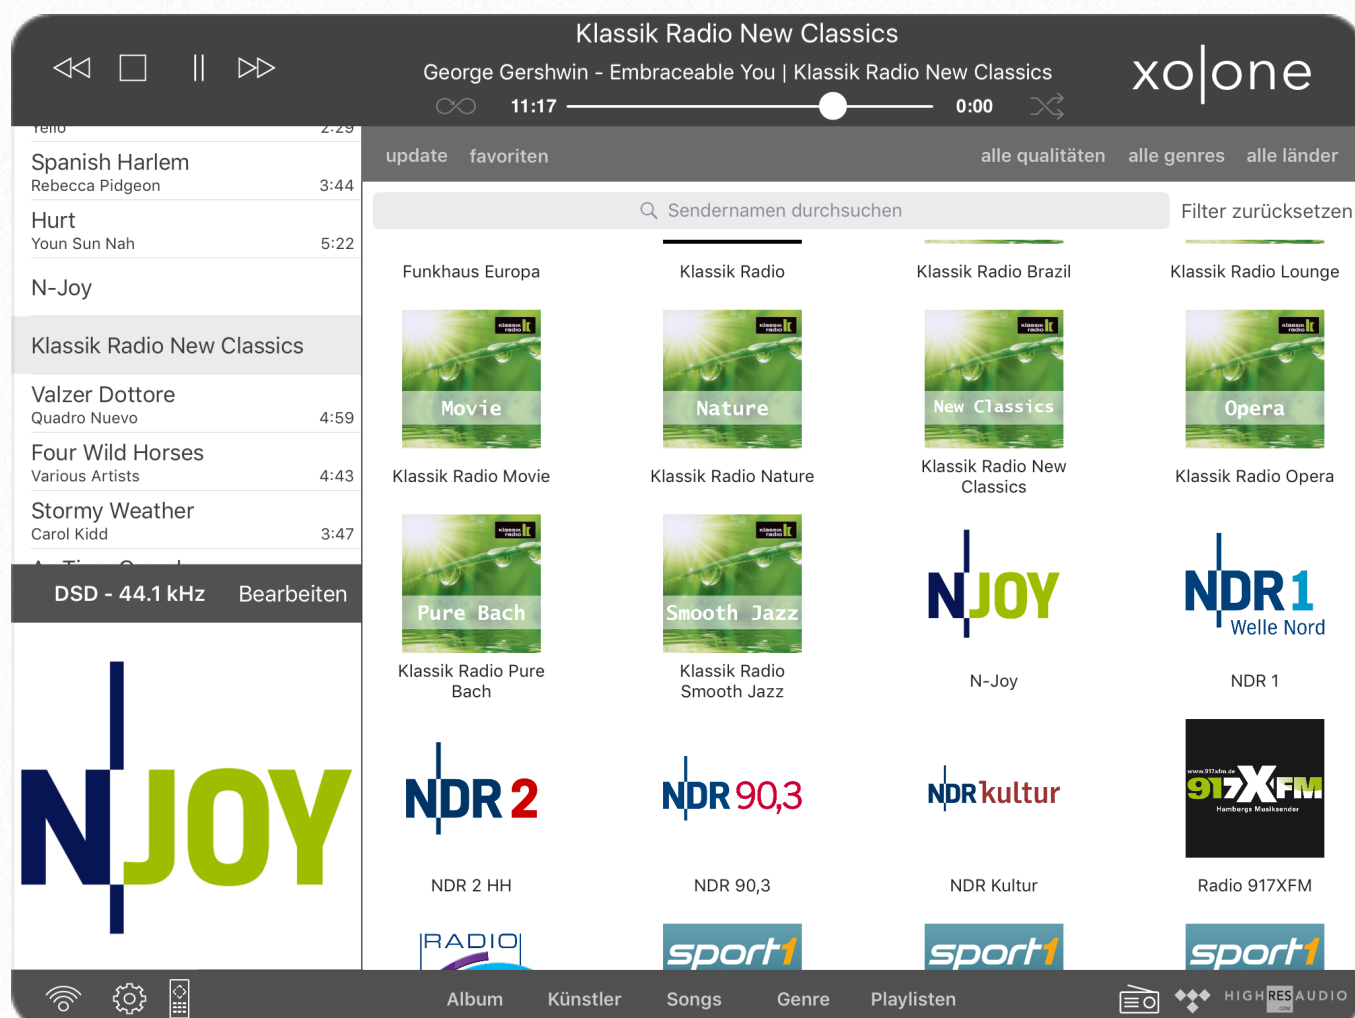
Klassik Radio New Classics
George Gershwin - Embraceable You | Klassik Radio New Classics
11:17
0:00
xo|one

Spanish Harlem
Rebecca Pidgeon 3:44
Hurt
Youn Sun Nah 5:22
N-Joy
Klassik Radio New Classics
Valzer Dottore
Quadro Nuevo 4:59
Four Wild Horses
Various Artists 4:43
Stormy Weather
Carol Kidd 3:47
DSD - 44.1 kHz Bearbeiten

N JOY

update favoriten alle qualitäten alle genres alle länder
Sendernamen durchsuchen Filter zurücksetzen

Funkhaus Europa
Klassik Radio
Klassik Radio Brazil
Klassik Radio Lounge
Movie
Klassik Radio Movie
Nature
Klassik Radio Nature
New Classics
Klassik Radio New Classics
Opera
Klassik Radio Opera
Pure Bach
Klassik Radio Pure Bach
Smooth Jazz
Klassik Radio Smooth Jazz
N JOY
N-Joy
NDR 1 Welle Nord
NDR 1
NDR 2
NDR 2 HH
NDR 90,3
NDR 90,3
NDR kultur
NDR Kultur
917XFM
Hamburgs Musiksender
Radio 917XFM
RADIO
sport1
sport1
sport1

Album Künstler Songs Genre Playlisten
HIGHRESAUDIO